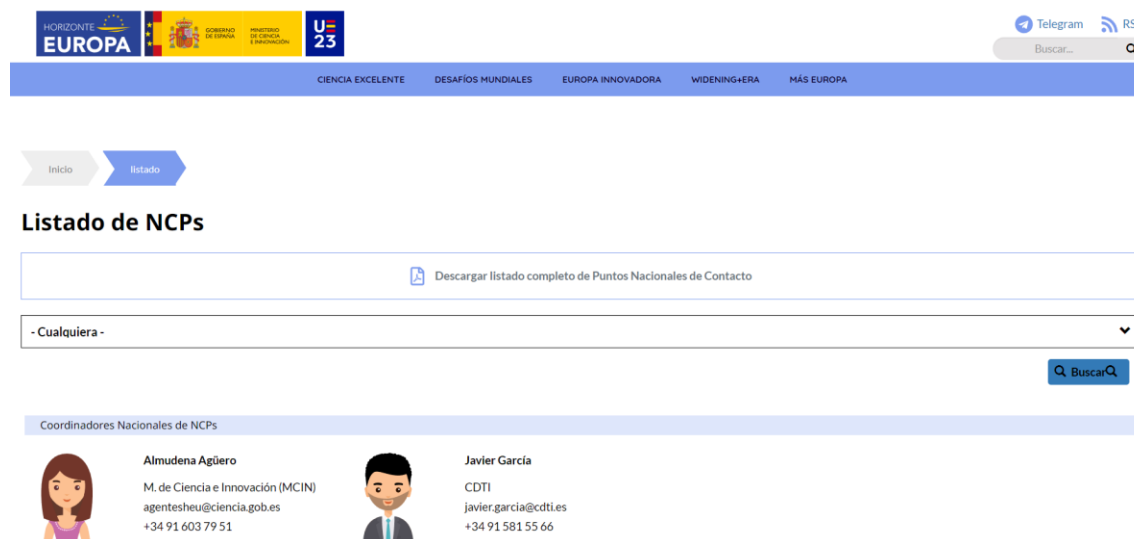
HORIZONTE EUROPA

GOBIERNO DE ESPAÑA

MINISTERIO DE CIENCIA E INNOVACIÓN

UE 23

Telegram RS

Buscar...

CIENCIA EXCELENTE DESAFÍOS MUNDIALES EUROPA INNOVADORA WIDENING+ERA MÁS EUROPA

Inicio listado

Listado de NCPs

Descargar listado completo de Puntos Nacionales de Contacto

- Cualquiera -

Buscar

Coordinadores Nacionales de NCPs

Almudena Agüero
M. de Ciencia e Innovación (MCIN)
agentesheu@ciencia.gob.es
+34 91 603 79 51

Javier García
CDTI
javier.garcia@cdti.es
+34 91 581 55 66